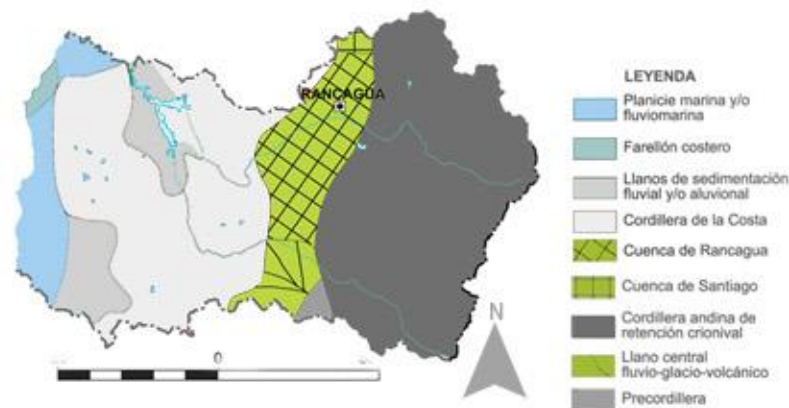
RANCAGUA

LEYENDA

Planicie marina y/o fluviomarina

Farellón costero

Llanos de sedimentación fluvial y/o aluvional

Cordillera de la Costa

Cuenca de Rancagua

Cuenca de Santiago

Cordillera andina de retención crionival

Llano central fluvio-glacio-volcánico

Precordillera

N

0